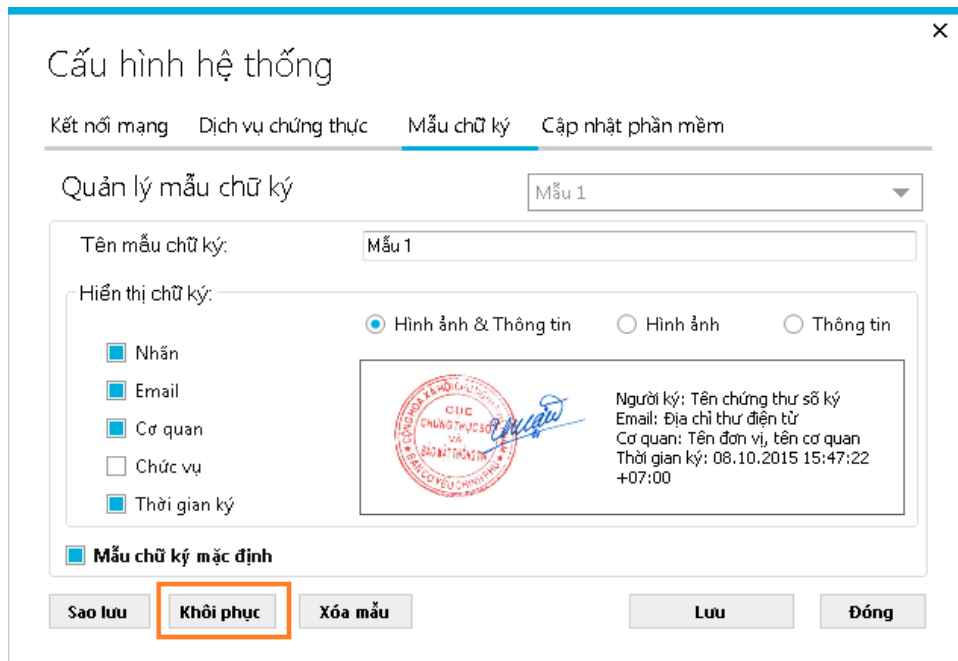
×

Cấu hình hệ thống

Kết nối mạng | Dịch vụ chứng thực | Mẫu chữ ký | Cập nhật phần mềm

Quản lý mẫu chữ ký

Mẫu 1

Tên mẫu chữ ký: Mẫu 1

Hiển thị chữ ký:

Hình ảnh & Thông tin | Hình ảnh | Thông tin

Nhãn
Email
Cơ quan
Chức vụ
Thời gian ký

CỤC CHỨNG THỰC SỐ VÀ BẢO MẬT THÔNG TIN

Người ký: Tên chứng thư số ký
Email: Địa chỉ thư điện tử
Cơ quan: Tên đơn vị, tên cơ quan
Thời gian ký: 08.10.2015 15:47:22 +07:00

Mẫu chữ ký mặc định

Sao lưu | Khôi phục | Xóa mẫu | Lưu | Đóng